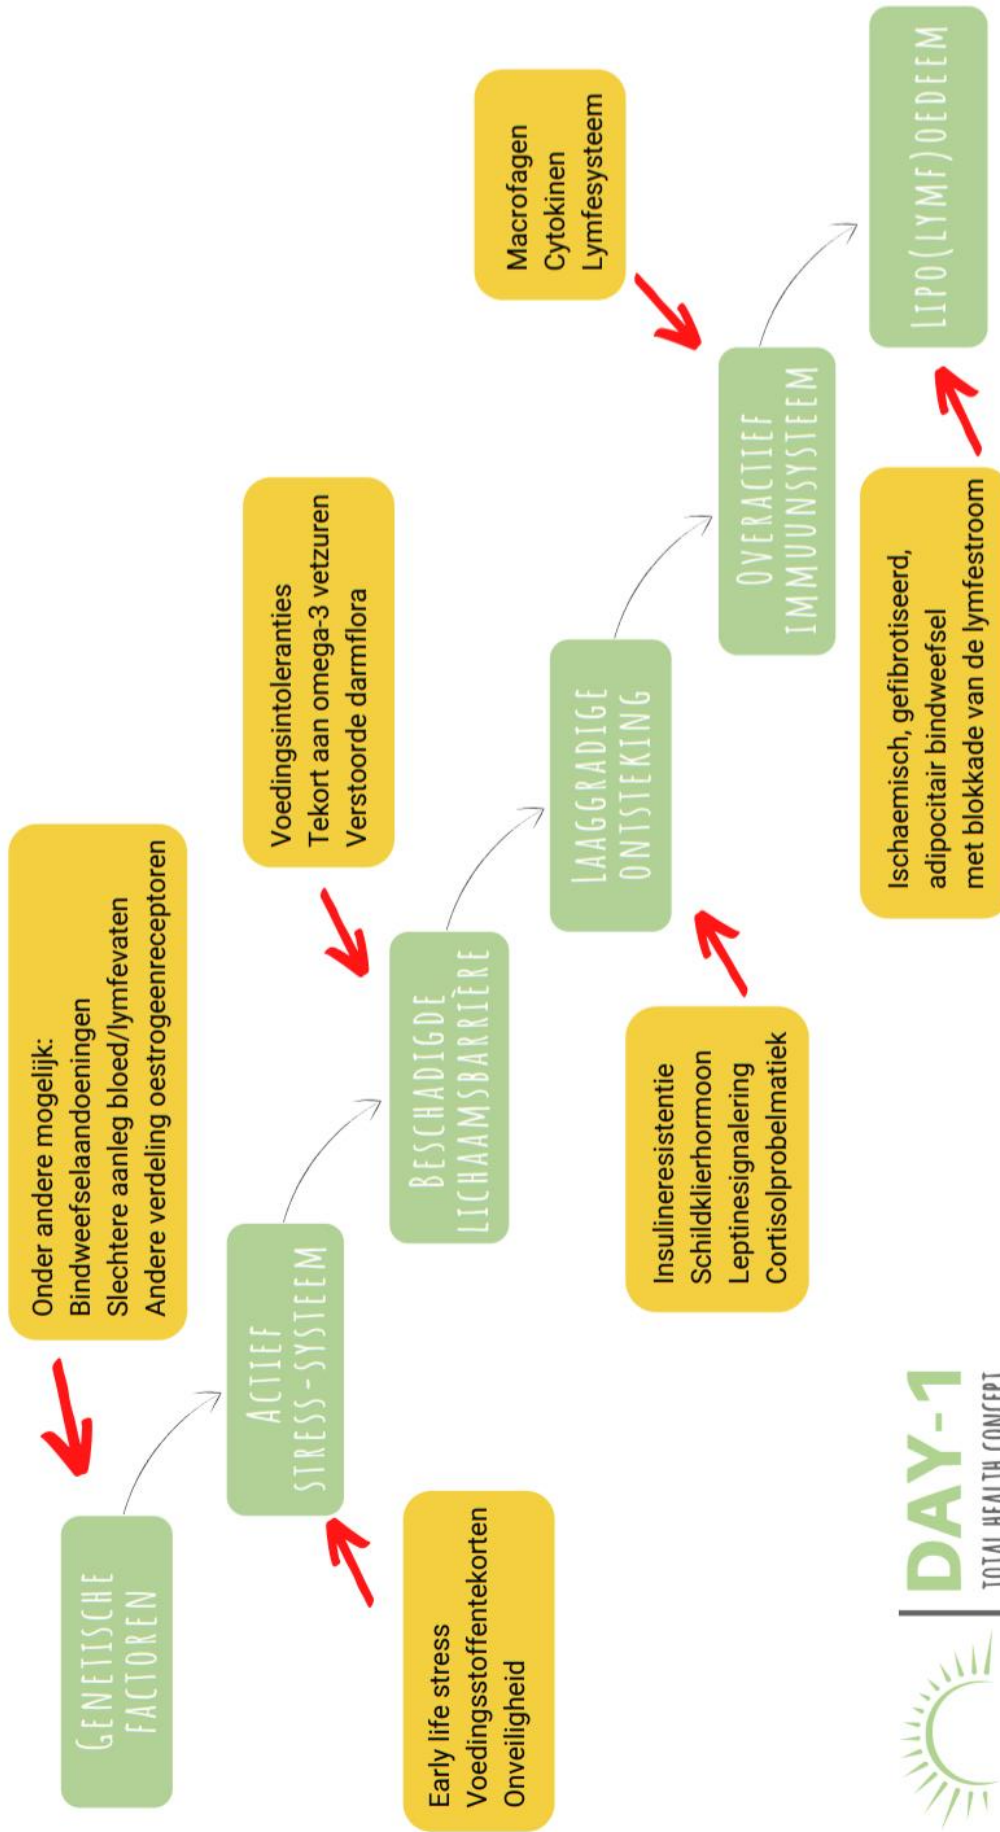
GENETISCHE FACTOREN

Onder andere mogelijk:
Bindweefselaandoeningen
Slechtere aanleg bloed/lymfevaten
Andere verdeling oestrogeenreceptoren

ACTIEF STRESS-SYSTEEM

Early life stress
Voedingsstoffentekorten
Onveiligheid

BESCHADIGDE LICHAAMSBARRIÈRE

Voedingsintoleranties
Tekort aan omega-3 vetzuren
Verstoorde darmflora

LAAGGRADIGE ONTSTEKING

Insulineresistentie
Schildklierhormoon
Leptinesignalering
Cortisolprobelmatiek

OVERACTIEF IMMUUNSYSTEEM

Macrofagen
Cytokinen
Lymfesysteem

LIPO(LYMF)OEDEEM

Ischaemisch, gefibrotiseerd, adipocitair bindweefsel met blokkade van de lymfestroom

DAY-1
TOTAL HEALTH CONCEPT